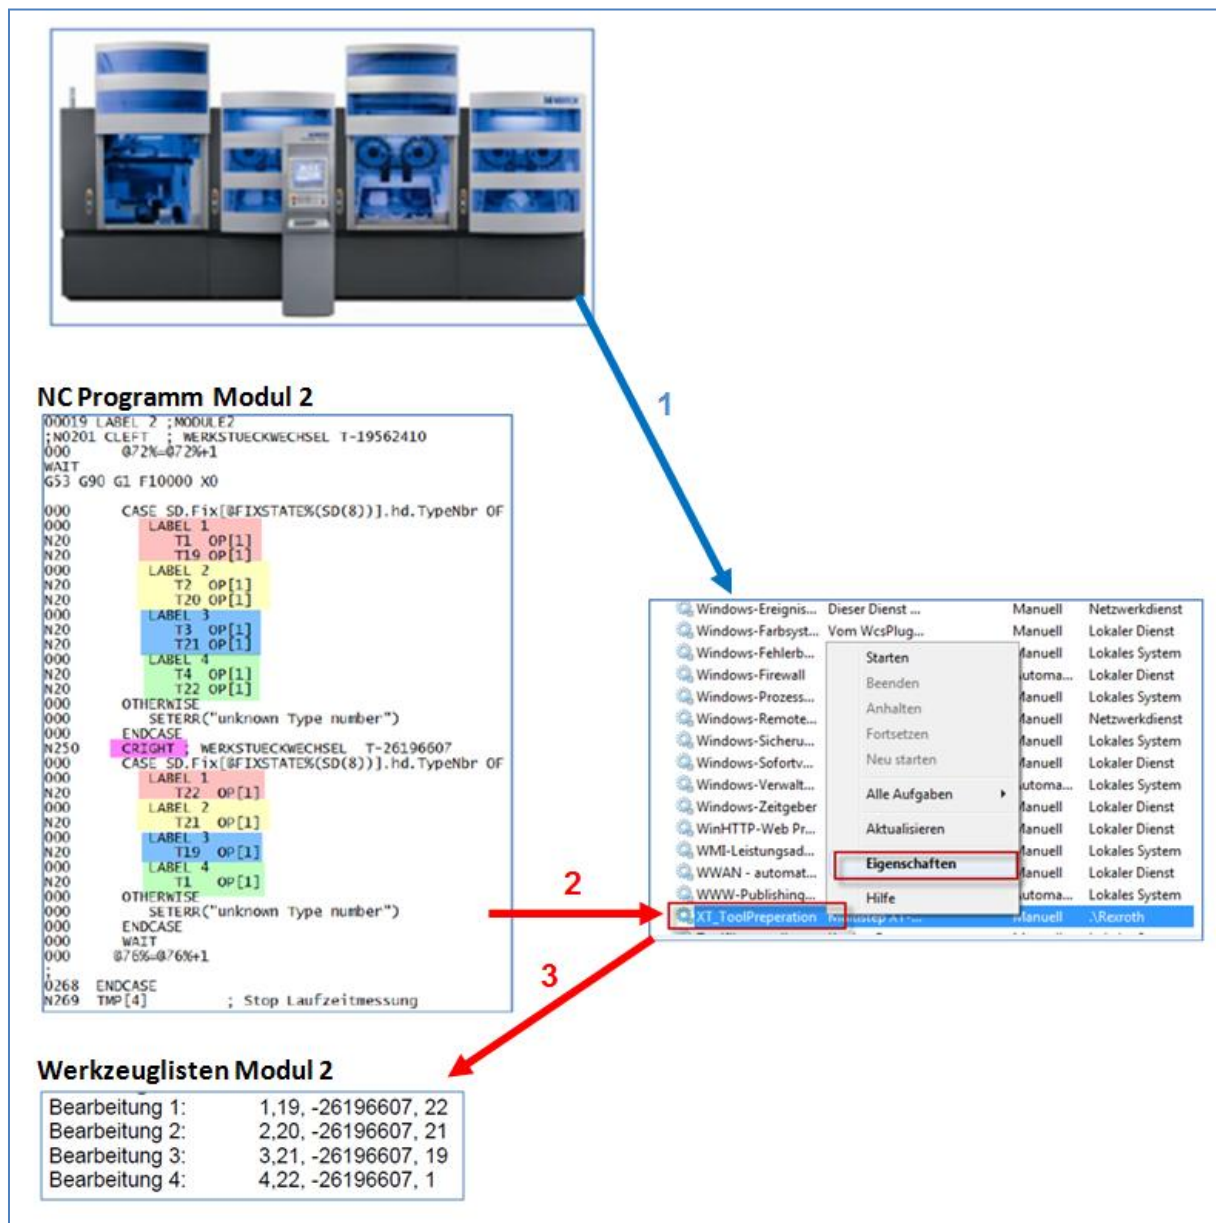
NC Programm Modul 2

```
00019 LABEL 2 ;MODULE2
;N0201 CLEFT ; WERKSTUECKWECHSEL T-19562410
000 @72%=@72%+1
WAIT
G53 G90 G1 F10000 X0

000 CASE SD.Fix[@FIXSTATE%(SD(8))].hd.TypeNbr OF
000 LABEL 1
N20 T1 OP[1]
N20 T19 OP[1]
000 LABEL 2
N20 T2 OP[1]
N20 T20 OP[1]
000 LABEL 3
N20 T3 OP[1]
N20 T21 OP[1]
000 LABEL 4
N20 T4 OP[1]
N20 T22 OP[1]
000 OTHERWISE
000 SETERR("unknown Type number")
000 ENDCASE
N250 CRIGHT ; WERKSTUECKWECHSEL T-26196607
000 CASE SD.Fix[@FIXSTATE%(SD(8))].hd.TypeNbr OF
000 LABEL 1
N20 T22 OP[1]
000 LABEL 2
N20 T21 OP[1]
000 LABEL 3
N20 T19 OP[1]
000 LABEL 4
N20 T1 OP[1]
000 OTHERWISE
000 SETERR("unknown Type number")
000 ENDCASE
000 WAIT
000 @76%=@76%+1

0268 ENDCASE
N269 TMP[4] ; Stop Laufzeitmessung
```

1

| | | | |
|---|---|---|---|
| Windows-Ereignis... | Dieser Dienst ... | Manuell | Netzwerkdienst |
| Windows-Farbsyst... | Vom WcsPlug... | Manuell | Lokaler Dienst |
| Windows-Fehlerb... | | Manuell | Lokales System |
| Windows-Firewall | | Automa... | Lokaler Dienst |
| Windows-Prozess... | | Manuell | Lokales System |
| Windows-Remote... | | Manuell | Netzwerkdienst |
| Windows-Sicheru... | | Manuell | Lokales System |
| Windows-Sofortv... | | Manuell | Lokaler Dienst |
| Windows-Verwalt... | | Automa... | Lokales System |
| Windows-Zeitgeber | | Manuell | Lokaler Dienst |
| WinHTTP-Web Pr... | | Manuell | Lokaler Dienst |
| WMI-Leistungsad... | | Manuell | Lokales System |
| WWAN - automat... | | Manuell | Lokales System |
| WWW-Publishing... | | Automa... | Lokales System |
| XT_ToolPreperation | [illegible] | Manuell | .\Rexroth |

Starten
Beenden
Anhalten
Fortsetzen
Neu starten
Alle Aufgaben
Aktualisieren
Eigenschaften
Hilfe

2

3

Werkzeuglisten Modul 2

| | |
|---|---|
| Bearbeitung 1: | 1,19, -26196607, 22 |
| Bearbeitung 2: | 2,20, -26196607, 21 |
| Bearbeitung 3: | 3,21, -26196607, 19 |
| Bearbeitung 4: | 4,22, -26196607, 1 |